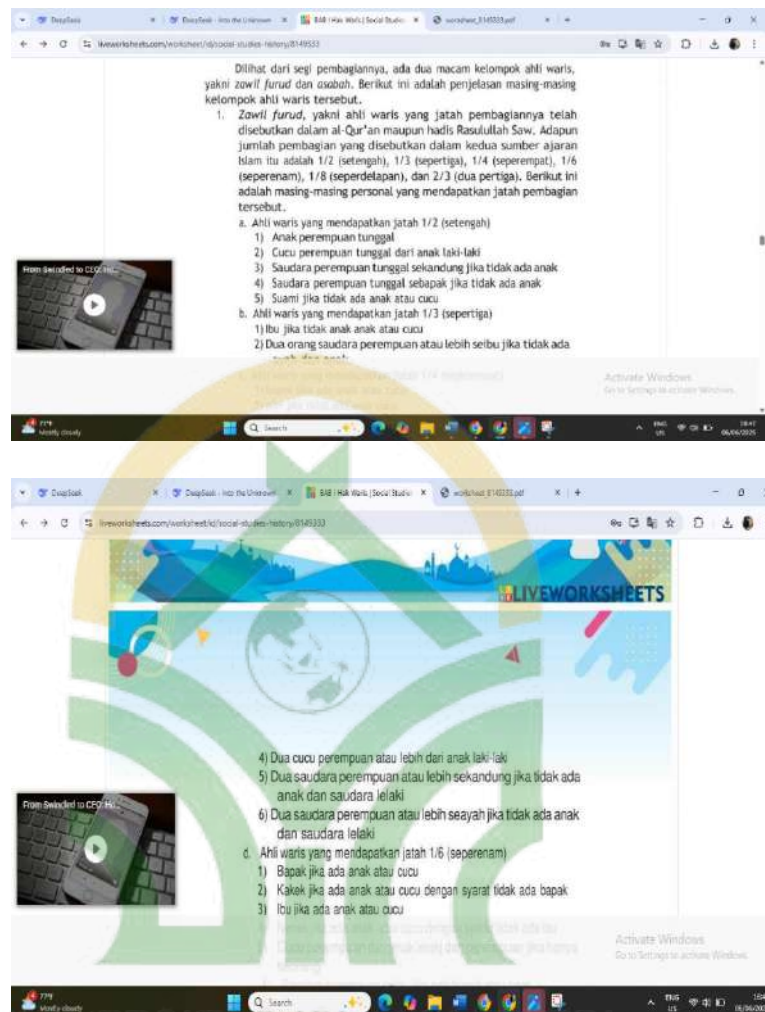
DeepSeek | DeepSeek - Into the Unknown | BAB I Hak Waris | Social Studies | worksheet_8149333.pdf

liveworksheets.com/worksheet/id/social-studies-history/8149333

Dilihat dari segi pembagiannya, ada dua macam kelompok ahli waris, yakni zawil furud dan asabah. Berikut ini adalah penjelasan masing-masing kelompok ahli waris tersebut.

1. Zawil furud, yakni ahli waris yang jatah pembagiannya telah disebutkan dalam al-Qur'an maupun hadis Rasulullah Saw. Adapun jumlah pembagian yang disebutkan dalam kedua sumber ajaran Islam itu adalah 1/2 (setengah), 1/3 (sepertiga), 1/4 (seperempat), 1/6 (seperenam), 1/8 (seperdelapan), dan 2/3 (dua pertiga). Berikut ini adalah masing-masing personal yang mendapatkan jatah pembagian tersebut.

a. Ahli waris yang mendapatkan jatah 1/2 (setengah)
1) Anak perempuan tunggal
2) Cucu perempuan tunggal dari anak laki-laki
3) Saudara perempuan tunggal sekandung jika tidak ada anak
4) Saudara perempuan tunggal sebapak jika tidak ada anak
5) Suami jika tidak ada anak atau cucu
b. Ahli waris yang mendapatkan jatah 1/3 (sepertiga)
1) Ibu jika tidak anak anak atau cucu
2) Dua orang saudara perempuan atau lebih seibu jika tidak ada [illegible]

From Swindled to CEO: H...

Activate Windows
Go to Settings to activate Windows.

77°F Mostly cloudy
Search
ENG US
06/06/2025

DeepSeek | DeepSeek - Into the Unknown | BAB I Hak Waris | Social Studies | worksheet_8149333.pdf

liveworksheets.com/worksheet/id/social-studies-history/8149333

LIVEWORKSHEETS

4) Dua cucu perempuan atau lebih dari anak laki-laki
5) Dua saudara perempuan atau lebih sekandung jika tidak ada anak dan saudara lelaki
6) Dua saudara perempuan atau lebih seayah jika tidak ada anak dan saudara lelaki
d. Ahli waris yang mendapatkan jatah 1/6 (seperenam)
1) Bapak jika ada anak atau cucu
2) Kakek jika ada anak atau cucu dengan syarat tidak ada bapak
3) Ibu jika ada anak atau cucu
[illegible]

From Swindled to CEO: H...

Activate Windows
Go to Settings to activate Windows.

77°F Mostly cloudy
Search
ENG US